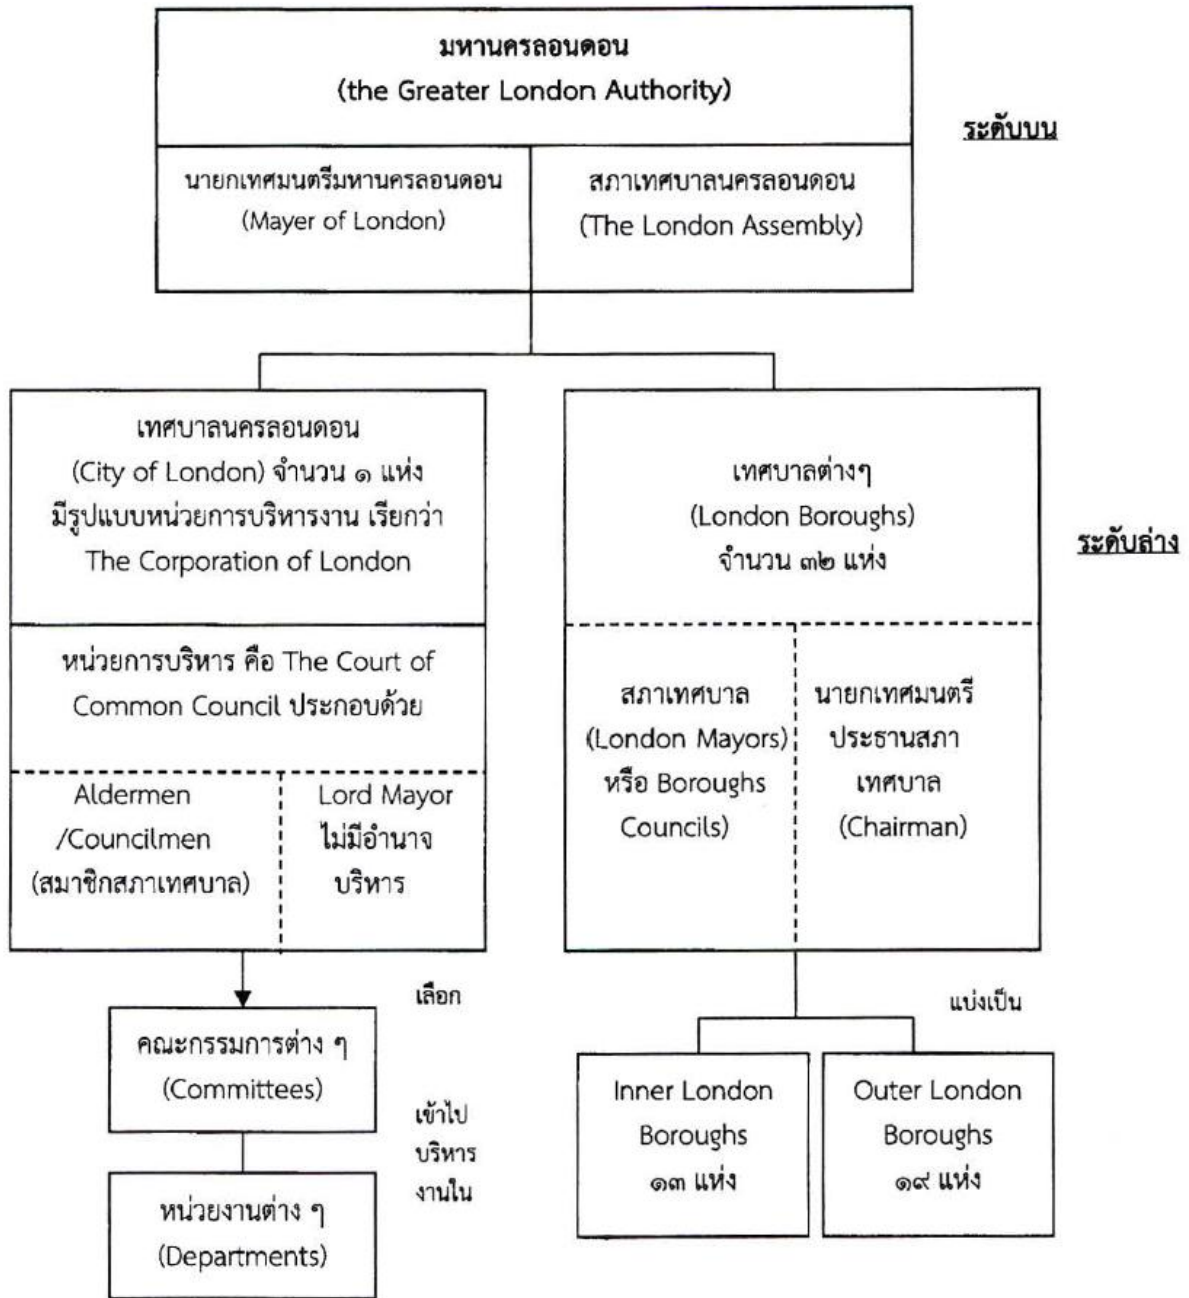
มหานครลอนดอน
(the Greater London Authority)

ระดับบน

นายกเทศมนตรีมหานครลอนดอน
(Mayer of London)

สภาเทศบาลนครลอนดอน
(The London Assembly)

เทศบาลนครลอนดอน
(City of London) จำนวน ๑ แห่ง
มีรูปแบบหน่วยการบริหารงาน เรียกว่า
The Corporation of London

หน่วยการบริหาร คือ The Court of Common Council ประกอบด้วย

Aldermen
/Councilmen
(สมาชิกสภาเทศบาล)

Lord Mayor
ไม่มีอำนาจ
บริหาร

เทศบาลต่างๆ
(London Boroughs)
จำนวน ๓๒ แห่ง

ระดับล่าง

สภาเทศบาล
(London Mayors)
หรือ Boroughs
Councils)

นายกเทศมนตรี
ประธานสภา
เทศบาล
(Chairman)

เลือก

คณะกรรมการต่าง ๆ
(Committees)

เข้าไป
บริหาร
งานใน

หน่วยงานต่าง ๆ
(Departments)

แบ่งเป็น

Inner London
Boroughs
๑๓ แห่ง

Outer London
Boroughs
๑๙ แห่ง